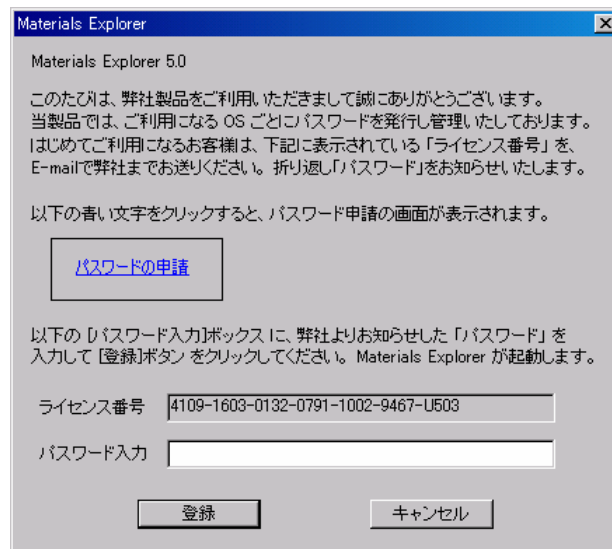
Materials Explorer

Materials Explorer 5.0

このたびは、弊社製品をご利用いただきまして誠にありがとうございます。
当製品では、ご利用になる OS ごとにパスワードを発行し管理いたしております。
はじめてご利用になるお客様は、下記に表示されている「ライセンス番号」を、
E-mailで弊社までお送りください。折り返し「パスワード」をお知らせいたします。

以下の青い文字をクリックすると、パスワード申請の画面が表示されます。

パスワードの申請

以下の [パスワード入力]ボックス に、弊社よりお知らせした「パスワード」を
入力して [登録]ボタン をクリックしてください。Materials Explorer が起動します。

ライセンス番号 4109-1603-0132-0791-1002-9467-U503

パスワード入力

登録 キャンセル